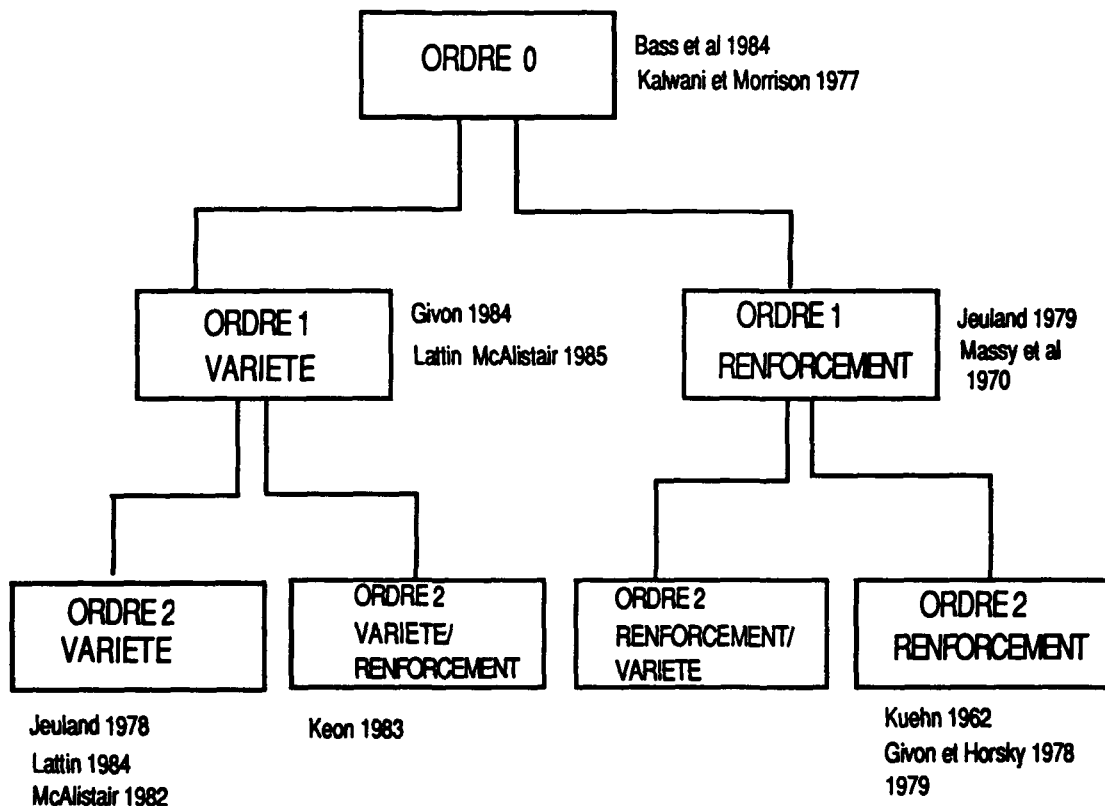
ORDRE 0

Bass et al 1984
Kalwani et Morrison 1977

ORDRE 1
VARIETE

Givon 1984
Lattin McAlistair 1985

ORDRE 1
RENFORCEMENT

Jeuland 1979
Massy et al
1970

ORDRE 2
VARIETE

Jeuland 1978
Lattin 1984
McAlistair 1982

ORDRE 2
VARIETE/
RENFORCEMENT

Keon 1983

ORDRE 2
RENFORCEMENT/
VARIETE

ORDRE 2
RENFORCEMENT

Kuehn 1962
Givon et Horsky 1978
1979